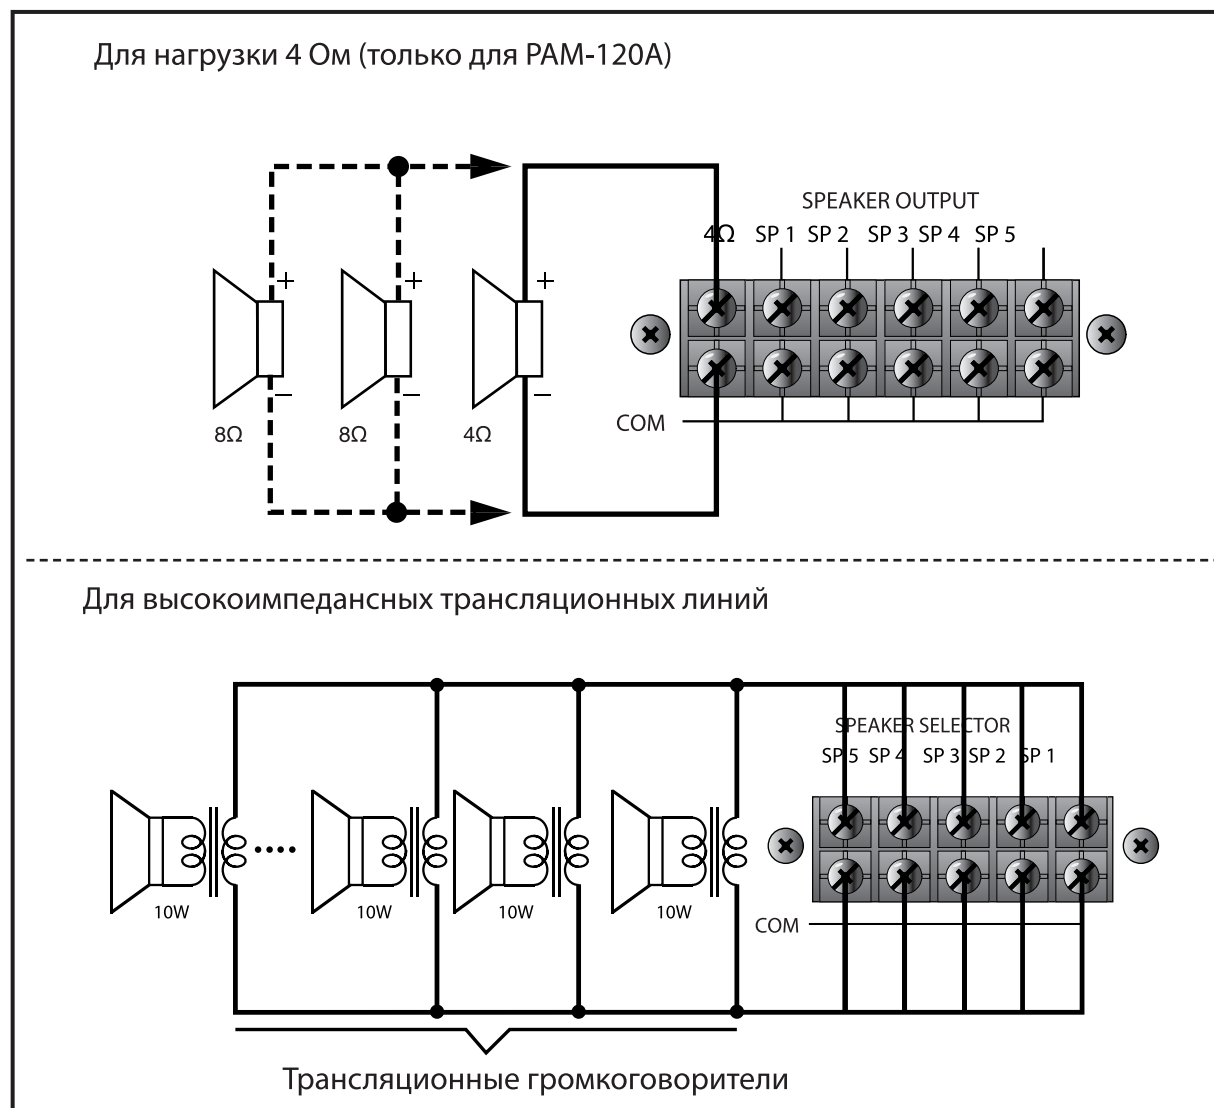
Для нагрузки 4 Ом (только для PAM-120A)

SPEAKER OUTPUT

4Ω SP 1 SP 2 SP 3 SP 4 SP 5

+ + +

– – –

8Ω 8Ω 4Ω

COM

Для высокоимпедансных трансляционных линий

SPEAKER SELECTOR

SP 5 SP 4 SP 3 SP 2 SP 1

10W 10W 10W 10W

COM

Трансляционные громкоговорители